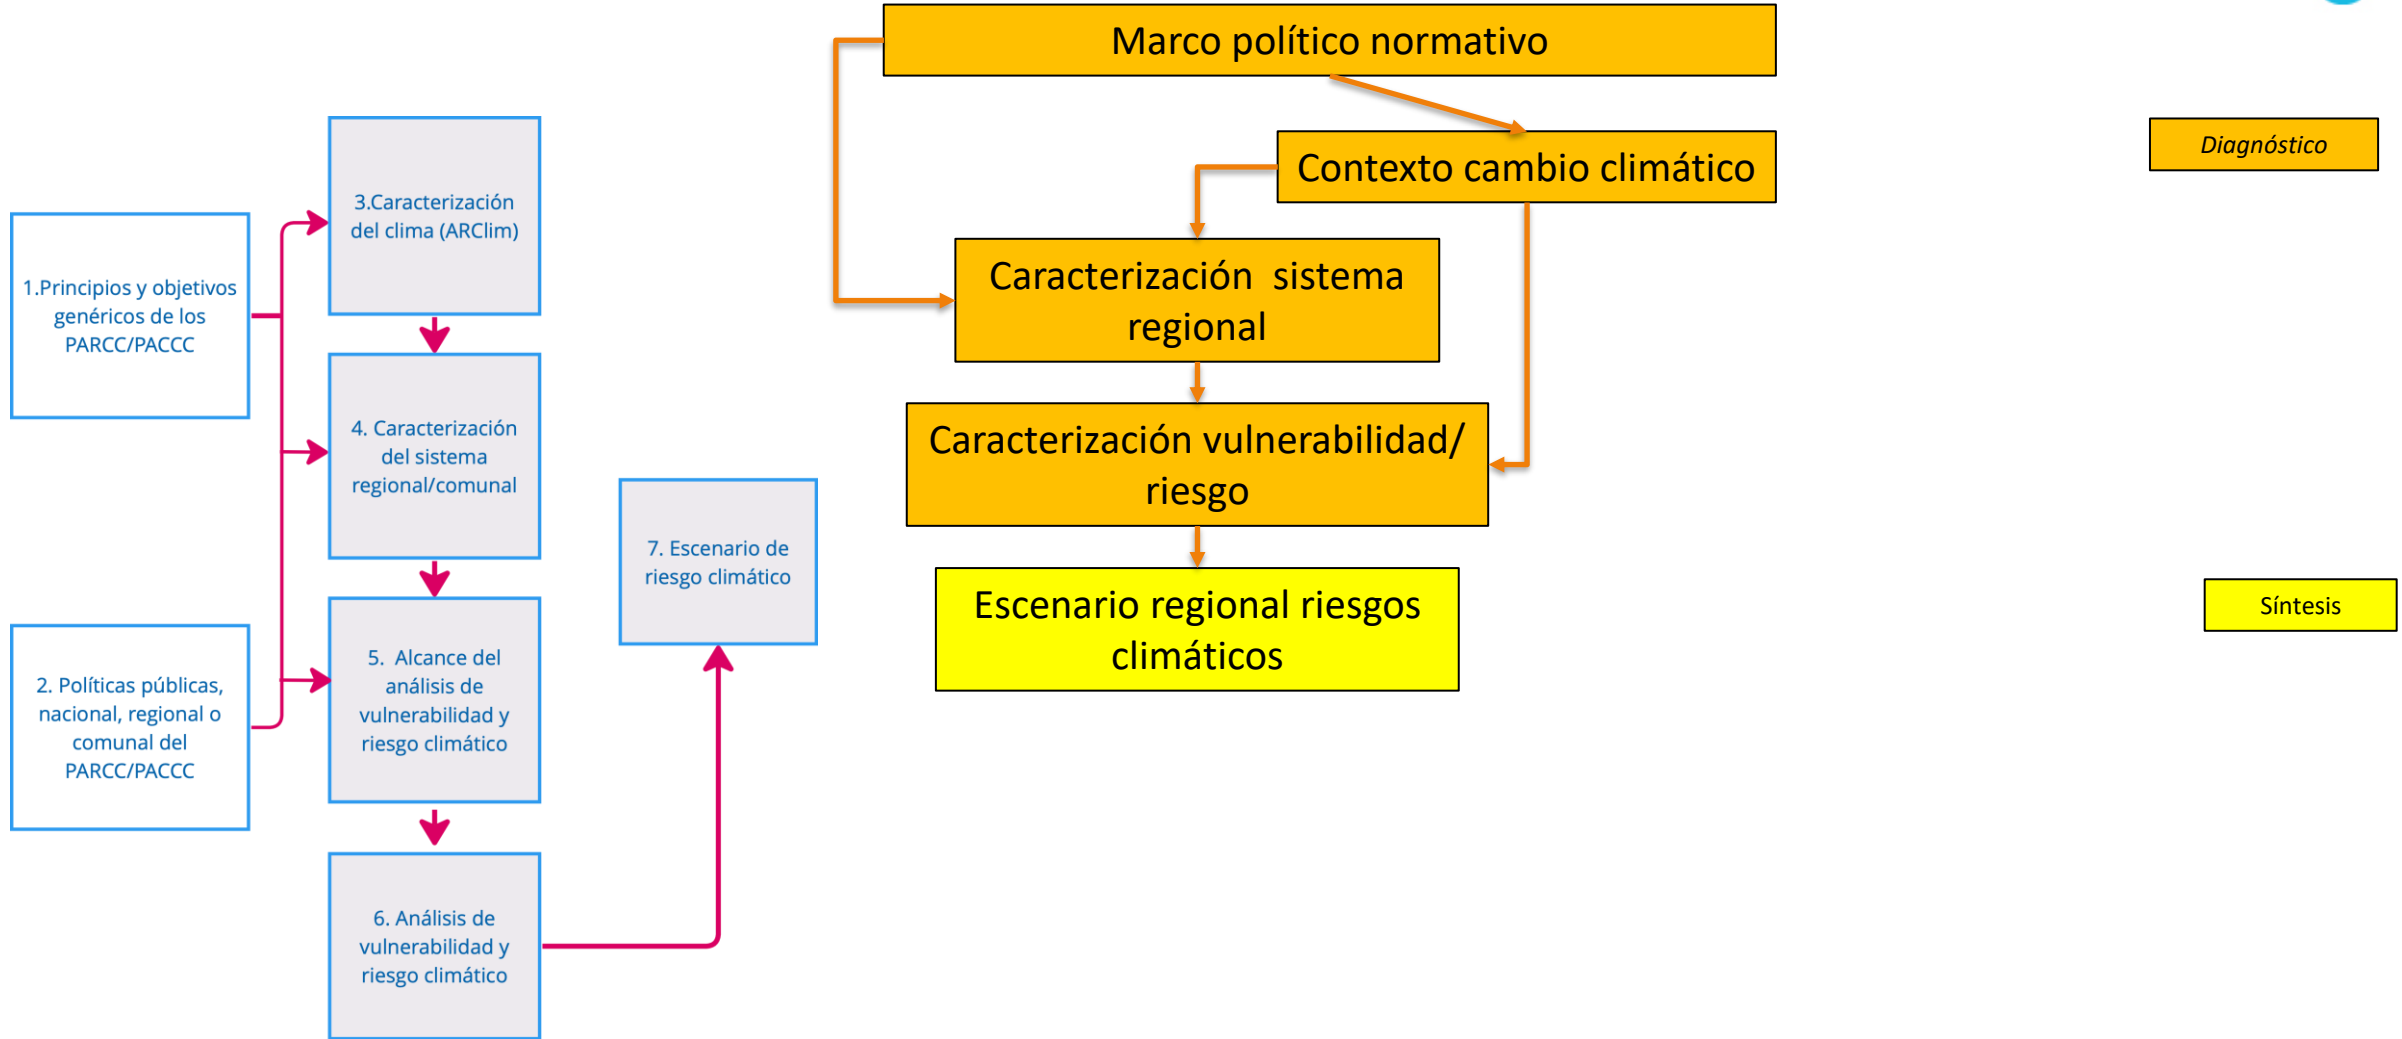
1.Principios y objetivos genéricos de los PARCC/PACCC

2. Políticas públicas, nacional, regional o comunal del PARCC/PACCC

3.Caracterización del clima (ARClim)

4. Caracterización del sistema regional/comunal

5. Alcance del análisis de vulnerabilidad y riesgo climático

6. Análisis de vulnerabilidad y riesgo climático

7. Escenario de riesgo climático

Marco político normativo

Contexto cambio climático

Caracterización sistema regional

Caracterización vulnerabilidad/ riesgo

Escenario regional riesgos climáticos

Diagnóstico

Síntesis